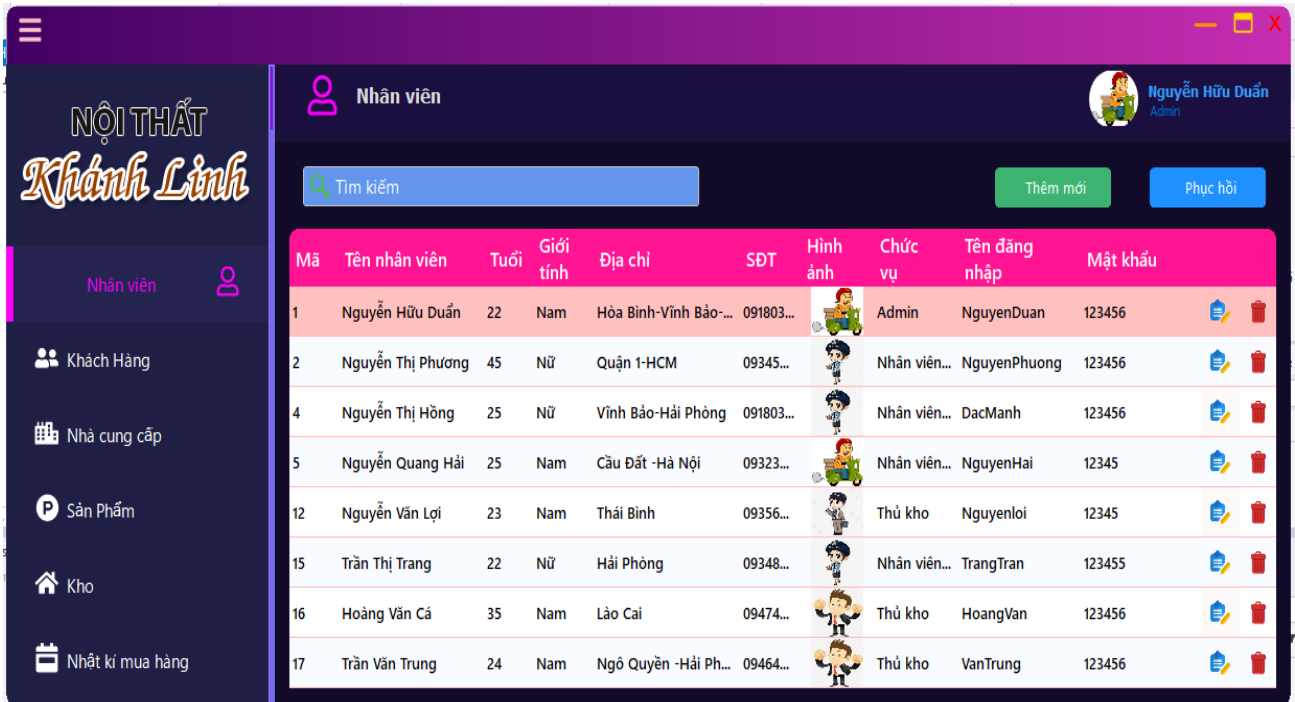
X

NỘI THẤT
Khánh Linh

Nhân viên

Khách Hàng

Nhà cung cấp

Sản Phẩm

Kho

Nhật kí mua hàng

Nhân viên

Nguyễn Hữu Duẩn
Admin

Tìm kiếm

Thêm mới

Phục hồi

| Mã | Tên nhân viên | Tuổi | Giới tính | Địa chỉ | SĐT | Hình ảnh | Chức vụ | Tên đăng nhập | Mật khẩu |
|---|---|---|---|---|---|---|---|---|---|
| 1 | Nguyễn Hữu Duẩn | 22 | Nam | Hòa Bình-Vĩnh Bảo-... | 091803... | | Admin | NguyenDuan | 123456 |
| 2 | Nguyễn Thị Phương | 45 | Nữ | Quận 1-HCM | 09345... | | Nhân viên... | NguyenPhuong | 123456 |
| 4 | Nguyễn Thị Hồng | 25 | Nữ | Vĩnh Bảo-Hải Phòng | 091803... | | Nhân viên... | DacManh | 123456 |
| 5 | Nguyễn Quang Hải | 25 | Nam | Cầu Đất -Hà Nội | 09323... | | Nhân viên... | NguyenHai | 12345 |
| 12 | Nguyễn Văn Lợi | 23 | Nam | Thái Bình | 09356... | | Thủ kho | Nguyenloi | 12345 |
| 15 | Trần Thị Trang | 22 | Nữ | Hải Phòng | 09348... | | Nhân viên... | TrangTran | 123455 |
| 16 | Hoàng Văn Cá | 35 | Nam | Lào Cai | 09474... | | Thủ kho | HoangVan | 123456 |
| 17 | Trần Văn Trung | 24 | Nam | Ngô Quyền -Hải Ph... | 09464... | | Thủ kho | VanTrung | 123456 |